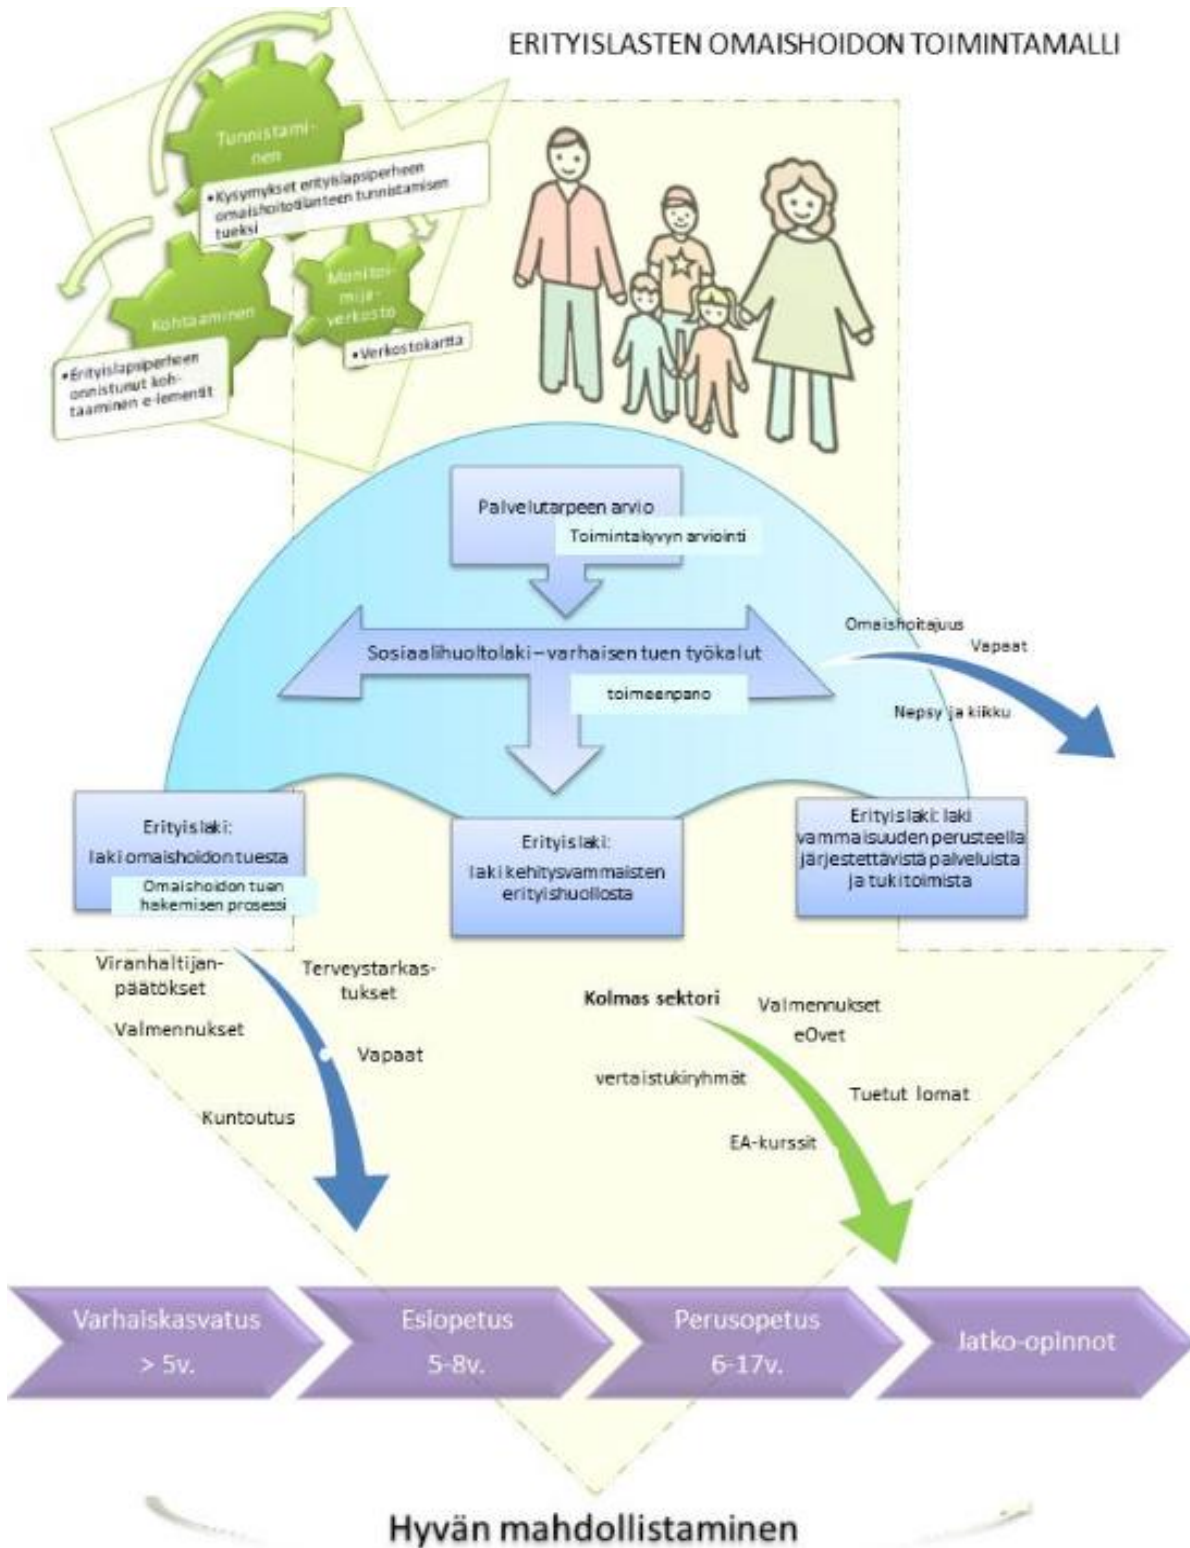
ERITYISLASTEN OMAISHOIDON TOIMINTAMALLI

Tunnistaminen

•Kysymykset erityislapsiperheen omaishoitotilanteen tunnistamisen tueksi

Kohtaaminen

•Erityislapsiperheen onnistunut kohtaaminen e-lementit

MoniToimijaverkosto

•Verkostokartta

Palvelutarpeen arvio

Toimintakyvyn arviointi

Sosiaalihuoltolaki – varhaisen tuen työkalut

toimeenpano

Omaishoitajuus

Vapaat

Nepsy ja kikku

Erityislaki: laki omaishoidon tuesta

Omaishoidon tuen hakemisen prosessi

Erityislaki: laki kehitysvammaisten erityishuollosta

Erityislaki: laki vammaisuuden perusteella järjestettävistä palveluista ja tukitoimista

Viranhaltijanpäätökset

Terveystarkastukset

Valmennukset

Vapaat

Kuntoutus

Kolmas sektori

Valmennukset

eOvet

vertaistukiryhmät

Tuetut lomat

EA-kurssit

Varhaiskasvatus > 5v.

Esiopetus 5-8v.

Perusopetus 6-17v.

Jatko-opinnot

Hyvän mahdollistaminen